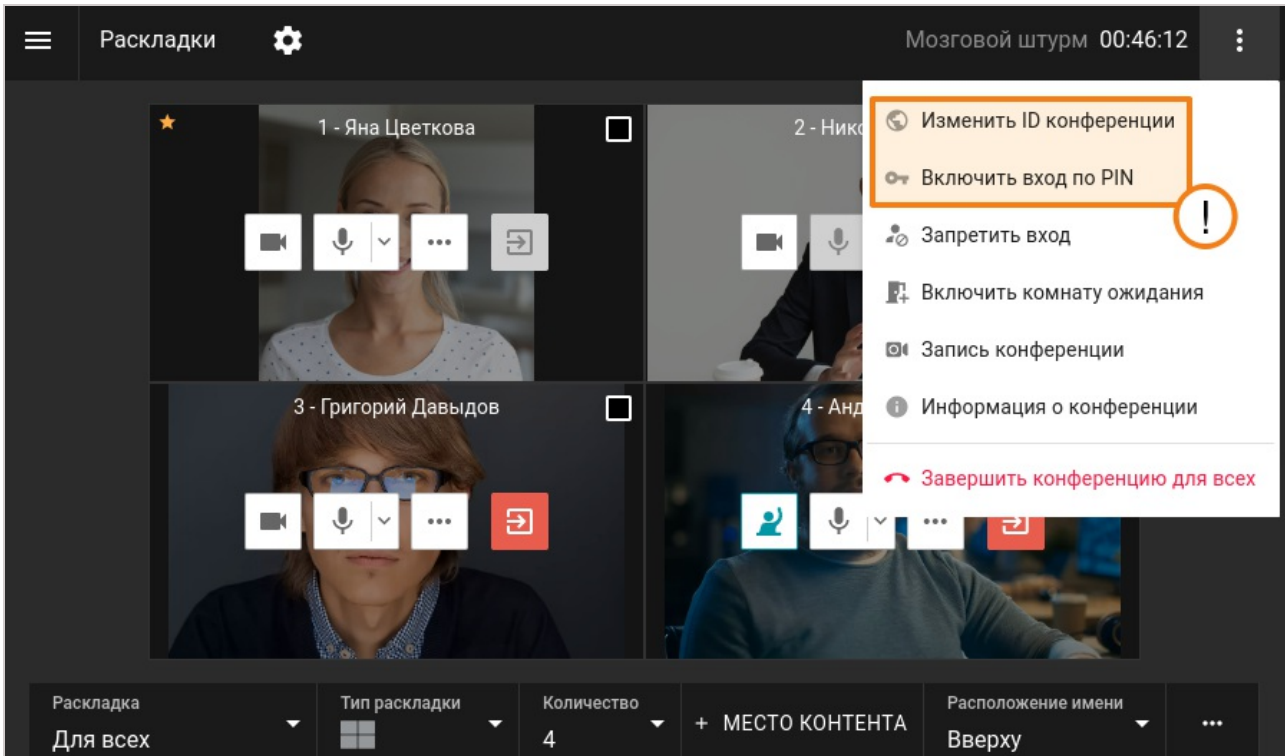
Раскладки

Мозговой штурм 00:46:12

1 - Яна Цветкова

2 - Нико

3 - Григорий Давыдов

4 - Анд

Изменить ID конференции
Включить вход по PIN
!
Запретить вход
Включить комнату ожидания
Запись конференции
Информация о конференции
Завершить конференцию для всех

Раскладка
Для всех

Тип раскладки

Количество
4

+ МЕСТО КОНТЕНТА

Расположение имени
Вверху

•••